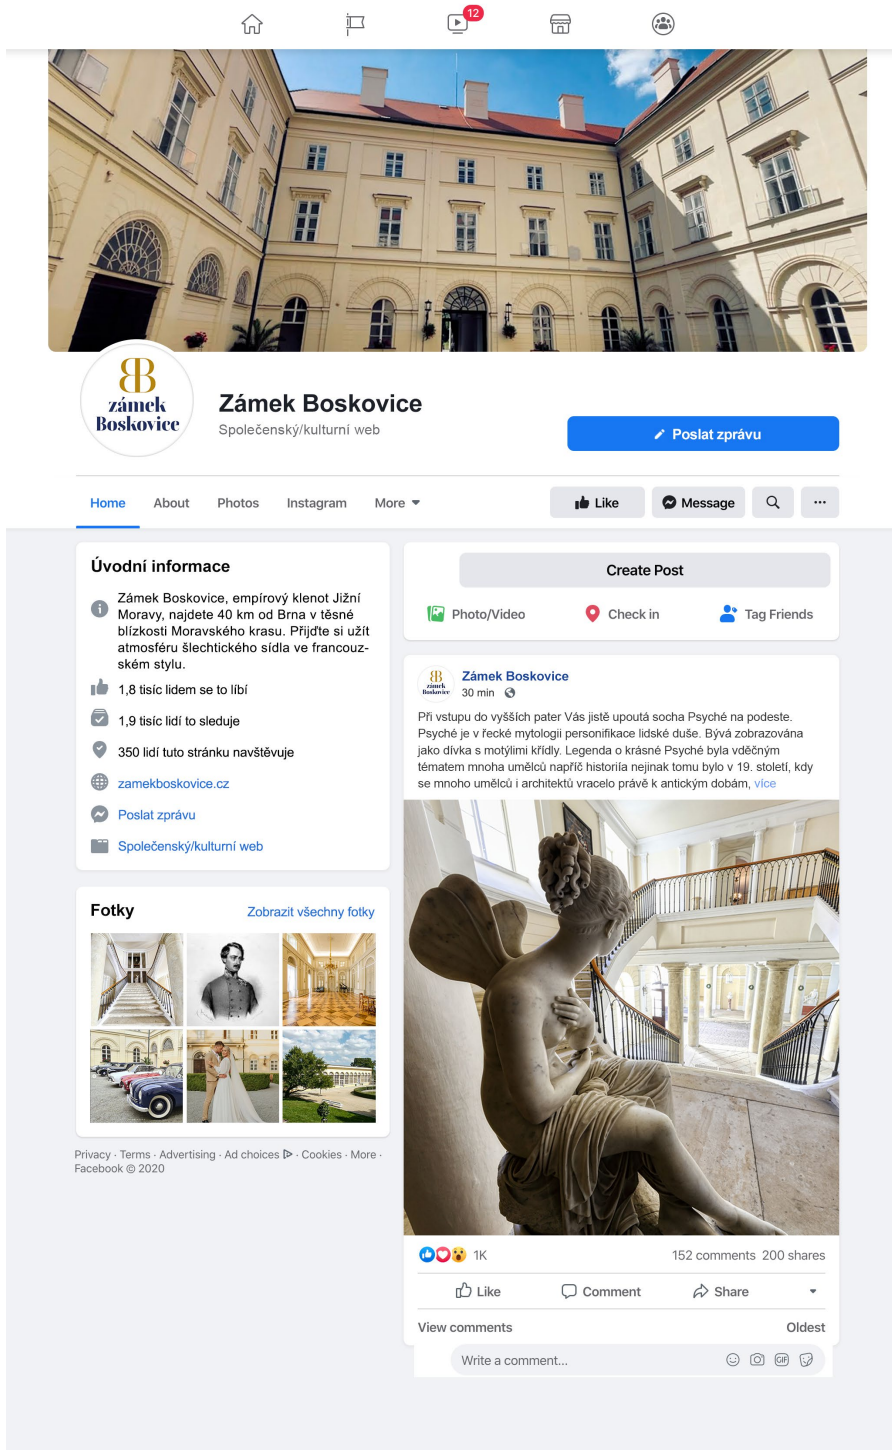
12

zámek Boskovice

Zámek Boskovice
Společenský/kulturní web

Poslat zprávu

Home About Photos Instagram More

Like Message

Úvodní informace

Zámek Boskovice, empírový klenot Jižní Moravy, najdete 40 km od Brna v těsné blízkosti Moravského krasu. Přijďte si užít atmosféru šlechtického sídla ve francouzském stylu.

1,8 tisíc lidem se to líbí

1,9 tisíc lidí to sleduje

350 lidí tuto stránku navštěvuje

zamekboskovice.cz

Poslat zprávu

Společenský/kulturní web

Fotky
Zobrazit všechny fotky

Privacy · Terms · Advertising · Ad choices · Cookies · More · Facebook © 2020

Create Post

Photo/Video Check in Tag Friends

zámek Boskovice
Zámek Boskovice
30 min

Při vstupu do vyšších pater Vás jistě upoutá socha Psyché na podeste. Psyché je v řecké mytologii personifikace lidské duše. Bývá zobrazována jako dívka s motýlími křídly. Legenda o krásné Psyché byla vděčným tématem mnoha umělců napříč historiía nejinak tomu bylo v 19. století, kdy se mnoho umělců i architektů vracelo právě k antickým dobám, více

1K
152 comments 200 shares

Like Comment Share

View comments
Oldest

Write a comment...